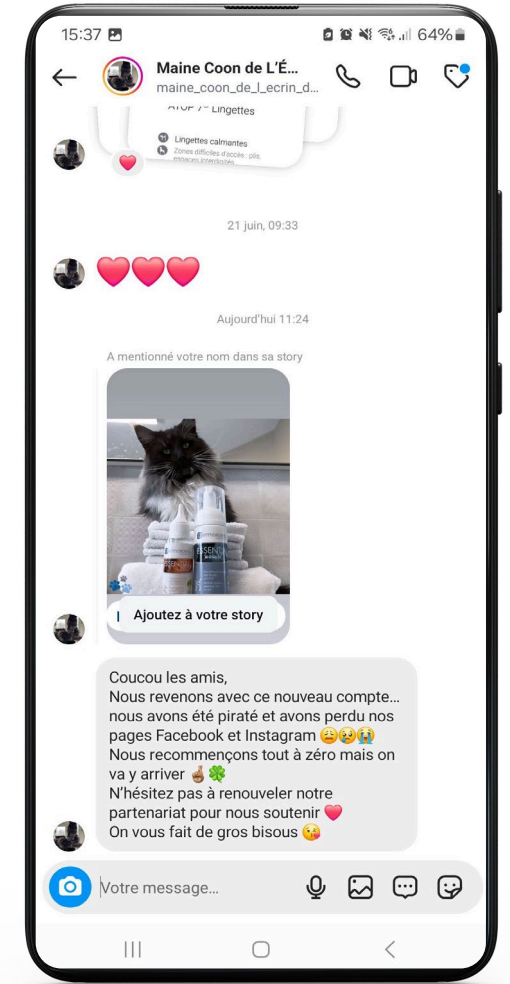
15:37 64%

Maine Coon de L'É...
maine_coon_de_l_ecrin_d...

ATOP 7 - Lingettes

Lingettes calmantes
Zones difficiles d'accès : plis, espaces interdigités

21 juin, 09:33

❤️❤️❤️

Aujourd'hui 11:24

A mentionné votre nom dans sa story

ESSEN

Ajoutez à votre story

Coucou les amis,
Nous revenons avec ce nouveau compte… nous avons été piraté et avons perdu nos pages Facebook et Instagram 😩😢😭
Nous recommençons tout à zéro mais on va y arriver 🤞🏽🍀
N'hésitez pas à renouveler notre partenariat pour nous soutenir ❤️
On vous fait de gros bisous 😘

Votre message...